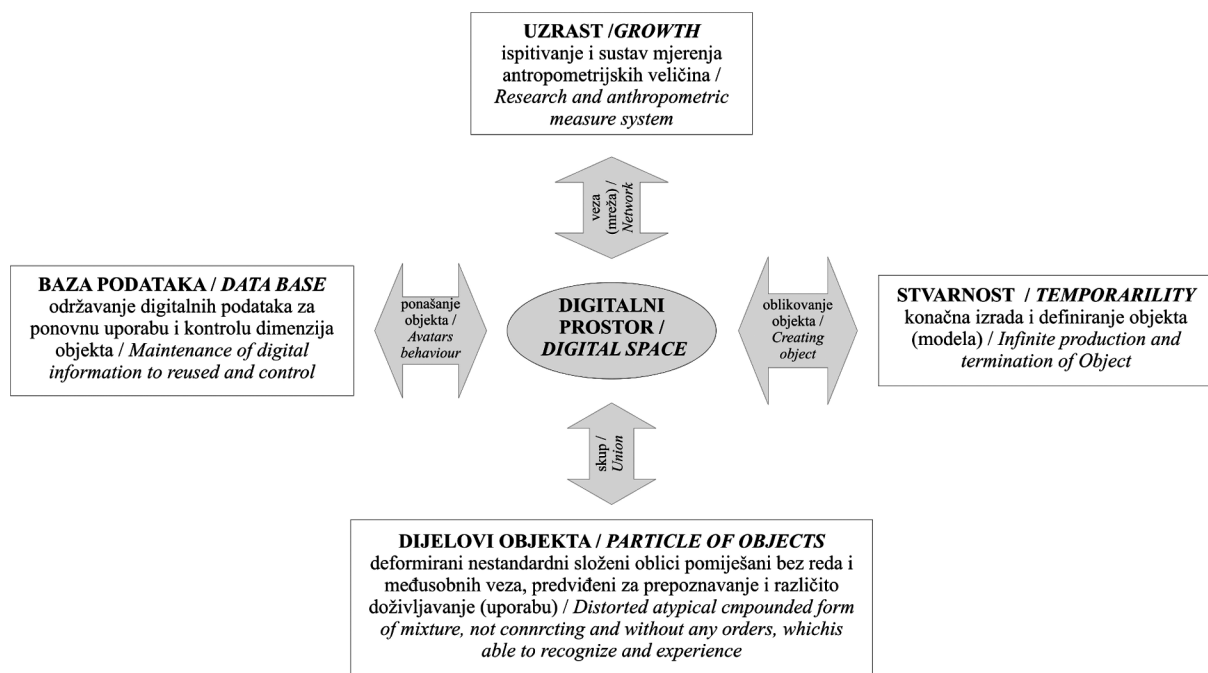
UZRAST /GROWTH
ispitivanje i sustav mjerenja antropometrijskih veličina / Research and anthropometric measure system

veza (mreža) / Network

BAZA PODATAKA / DATA BASE
održavanje digitalnih podataka za ponovnu uporabu i kontrolu dimenzija objekta / Maintenance of digital information to reused and control

ponašanje objekta / Avatars behaviour

DIGITALNI PROSTOR / DIGITAL SPACE

oblikovanje objekta / Creating object

STVARNOST / TEMPORARILITY
konačna izrada i definiranje objekta (modela) / Infinite production and termination of Object

skup / Union

DIJELOVI OBJEKTA / PARTICLE OF OBJECTS
deformirani nestandardni složeni oblici pomiješani bez reda i međusobnih veza, predviđeni za prepoznavanje i različito doživljavanje (uporabu) / Distorted atypical cmpounded form of mixture, not connrcting and without any orders, whichis able to recognize and experience